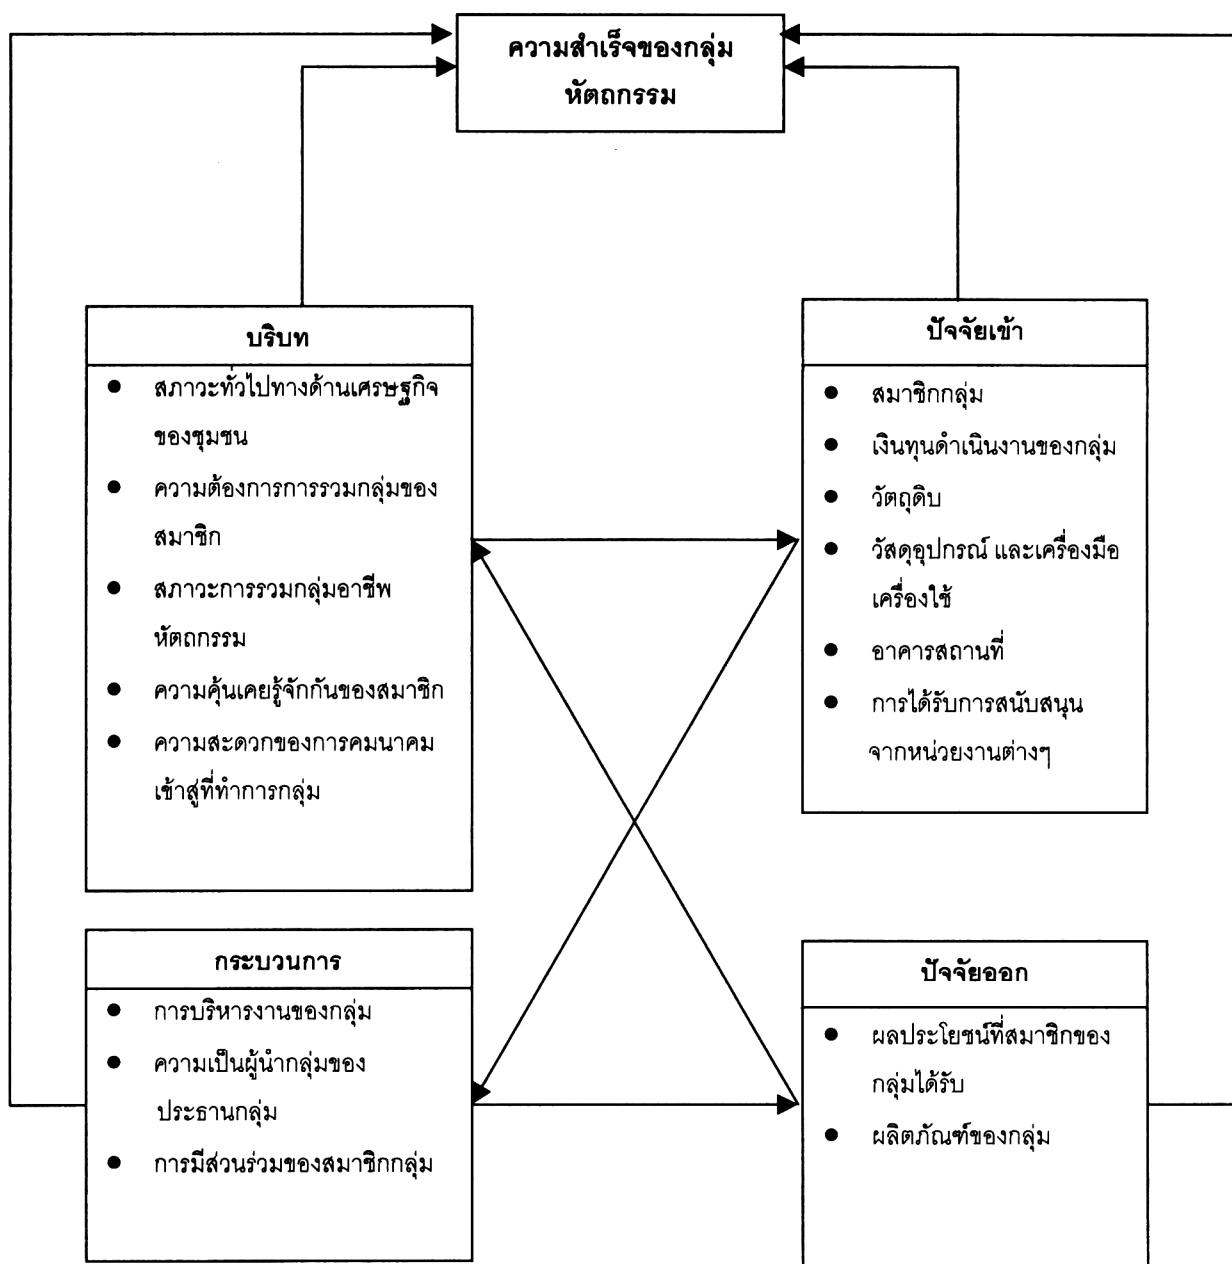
ความสำเร็จของกลุ่มหัตถกรรม

บริบท

- สภาวะทั่วไปทางด้านเศรษฐกิจของชุมชน
- ความต้องการการรวมกลุ่มของสมาชิก
- สภาวะการรวมกลุ่มอาชีพหัตถกรรม
- ความคุ้นเคยรู้จักกันของสมาชิก
- ความสะดวกของการคมนาคมเข้าสู่ที่ทำการกลุ่ม

ปัจจัยเข้า

- สมาชิกกลุ่ม
- เงินทุนดำเนินงานของกลุ่ม
- วัตถุดิบ
- วัสดุอุปกรณ์ และเครื่องมือเครื่องใช้
- อาคารสถานที่
- การได้รับการสนับสนุนจากหน่วยงานต่างๆ

กระบวนการ

- การบริหารงานของกลุ่ม
- ความเป็นผู้นำกลุ่มของประธานกลุ่ม
- การมีส่วนร่วมของสมาชิกกลุ่ม

ปัจจัยออก

- ผลประโยชน์ที่สมาชิกของกลุ่มได้รับ
- ผลิตภัณฑ์ของกลุ่ม